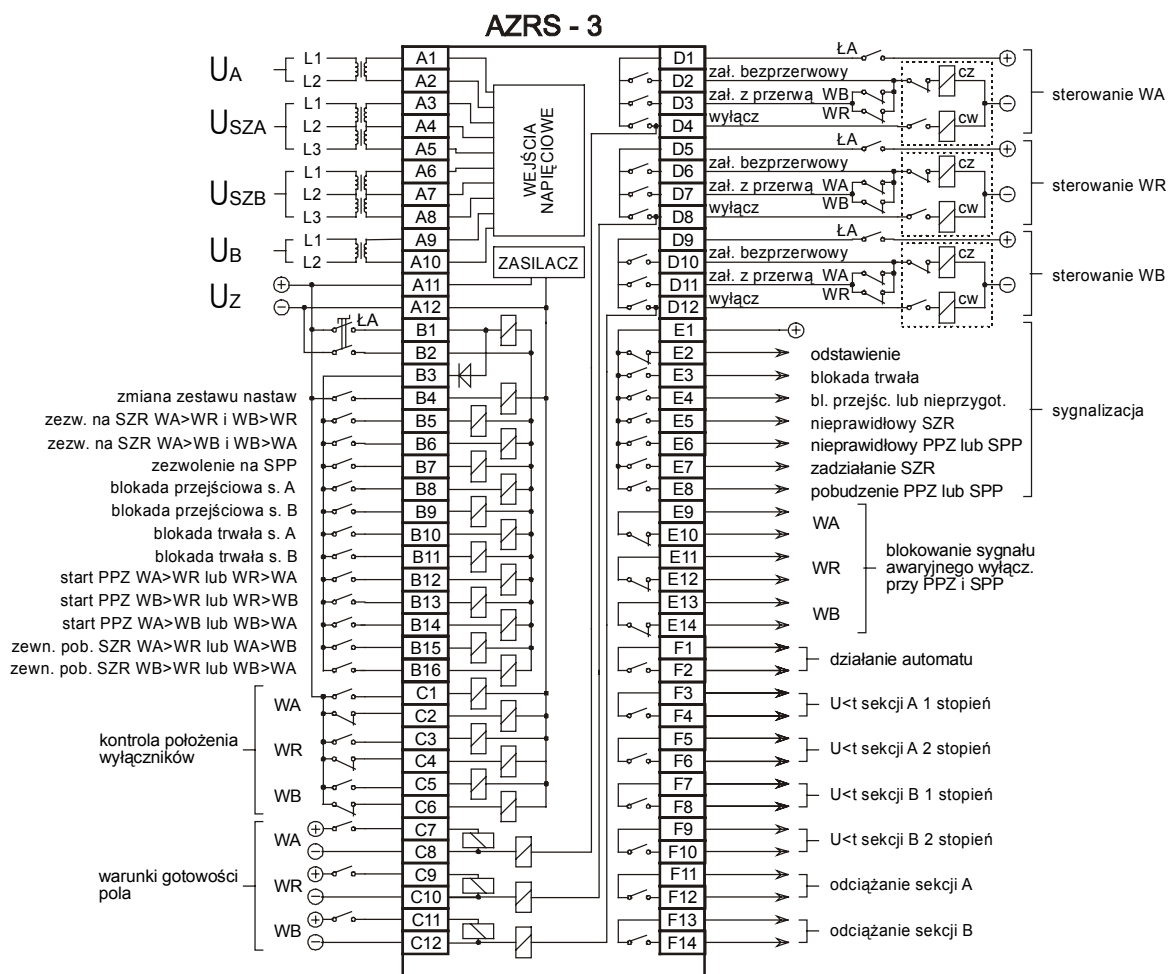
AZRS - 3

$U_A$ L1 L2 A1 A2
$U_{SZA}$ L1 L2 L3 A3 A4 A5
$U_{SZB}$ L1 L2 L3 A6 A7 A8
$U_B$ L1 L2 A9 A10
$U_Z$ ⊕ ⊖ A11 A12

WEJŚCIA NAPIĘCIOWE

ZASILACZ

ŁA
B1
B2
B3
zmiana zestawu nastaw B4
zezw. na SZR WA>WR i WB>WR B5
zezw. na SZR WA>WB i WB>WA B6
zezwolenie na SPP B7
blokada przejściowa s. A B8
blokada przejściowa s. B B9
blokada trwała s. A B10
blokada trwała s. B B11
start PPZ WA>WR lub WR>WA B12
start PPZ WB>WR lub WR>WB B13
start PPZ WA>WB lub WB>WA B14
zewn. pob. SZR WA>WR lub WA>WB B15
zewn. pob. SZR WB>WR lub WB>WA B16

kontrola położenia wyłączników
WA C1 C2
WR C3 C4
WB C5 C6

warunki gotowości pola
WA ⊕ ⊖ C7 C8
WR ⊕ ⊖ C9 C10
WB ⊕ ⊖ C11 C12

ŁA ⊕
D1
D2 zał. bezprzerwowy
D3 zał. z przerwą WB WR
D4 wyłącz
cz cw ⊖
sterowanie WA

ŁA ⊕
D5
D6 zał. bezprzerwowy
D7 zał. z przerwą WA WB
D8 wyłącz
cz cw ⊖
sterowanie WR

ŁA ⊕
D9
D10 zał. bezprzerwowy
D11 zał. z przerwą WA WR
D12 wyłącz
cz cw ⊖
sterowanie WB

E1 ⊕
E2 odstawienie
E3 blokada trwała
E4 bl. przejśc. lub nieprzygot.
E5 nieprawidłowy SZR
E6 nieprawidłowy PPZ lub SPP
E7 zadziałanie SZR
E8 pobudzenie PPZ lub SPP
sygnalizacja

E9 E10 WA
E11 E12 WR
E13 E14 WB
blokowanie sygnału awaryjnego wyłącz. przy PPZ i SPP

F1 F2 działanie automatu
F3 F4 U<t sekcji A 1 stopień
F5 F6 U<t sekcji A 2 stopień
F7 F8 U<t sekcji B 1 stopień
F9 F10 U<t sekcji B 2 stopień
F11 F12 odciążanie sekcji A
F13 F14 odciążanie sekcji B